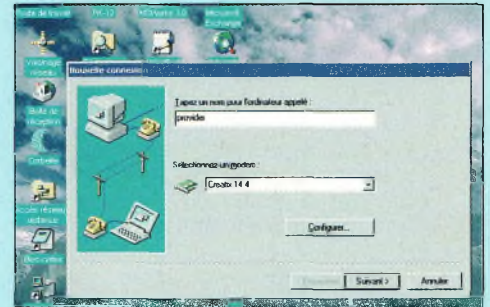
Poste de travail
PK-12
MSWorks 3.0
Microsoft Exchange
Voisinage réseau
Boîte de réception
Corbeille
Accès réseau à distance
Porte-documents
Nouvelle connexion
Tapez un nom pour l'ordinateur appelé :
provider
Sélectionnez un modem :
Creatix 14.4
Configurer...
< Précédent
Suivant >
Annuler